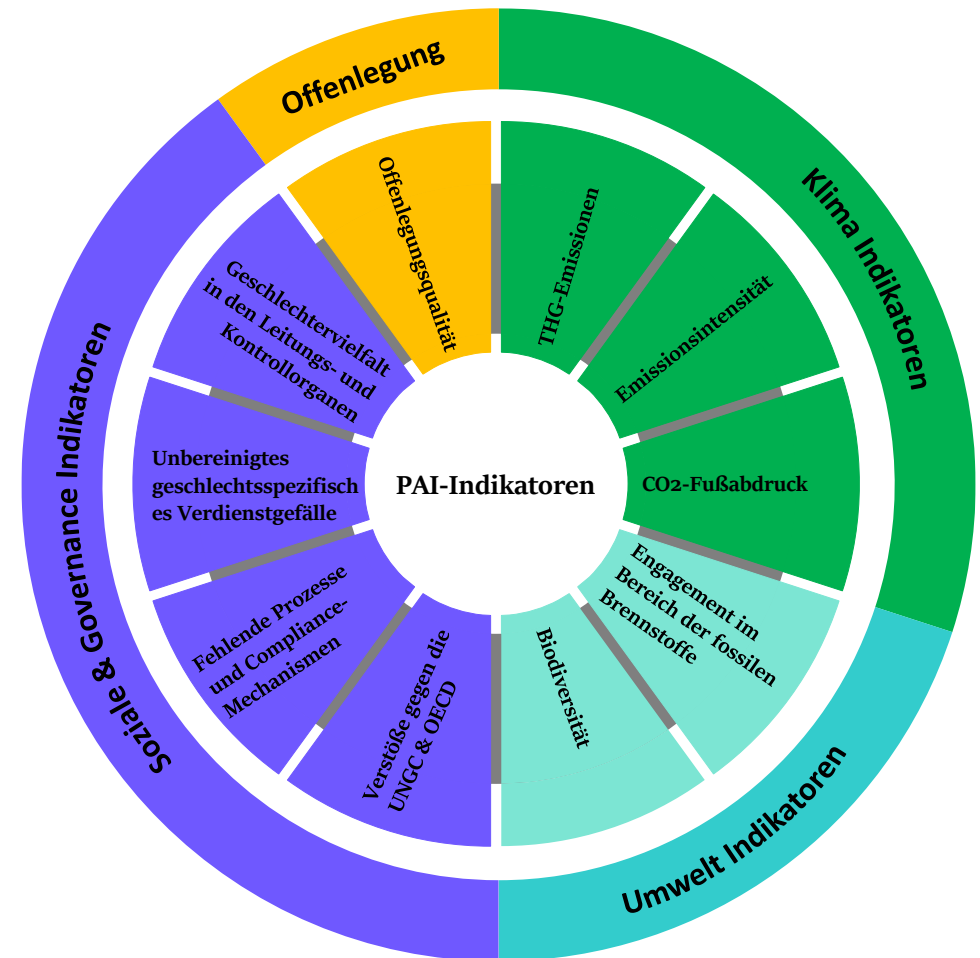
Offenlegung

Klima Indikatoren

Umwelt Indikatoren

Soziale & Governance Indikatoren

PAI-Indikatoren

Offenlegungsqualität

THG-Emissionen

Emissionsintensität

CO2-Fußabdruck

Engagement im Bereich der fossilen Brennstoffe

Biodiversität

Verstöße gegen die UNGC & OECD

Fehlende Prozesse und Compliance-Mechanismen

Unbereinigtes geschlechtsspezifisches Verdienstgefälle

Geschlechtervielfalt in den Leitungs- und Kontrollorganen